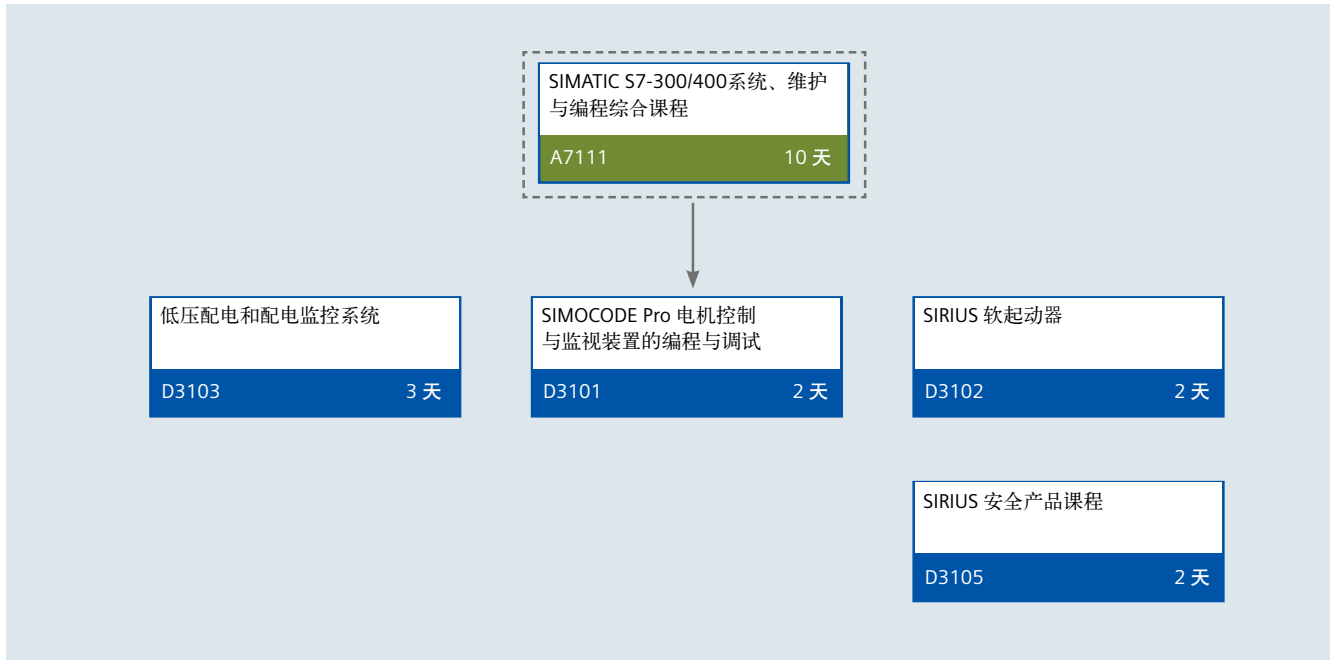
SIMATIC S7-300/400系统、维护与编程综合课程

A7111 10 天

低压配电和配电监控系统

D3103 3 天

SIMOCODE Pro 电机控制与监视装置的编程与调试

D3101 2 天

SIRIUS 软起动器

D3102 2 天

SIRIUS 安全产品课程

D3105 2 天